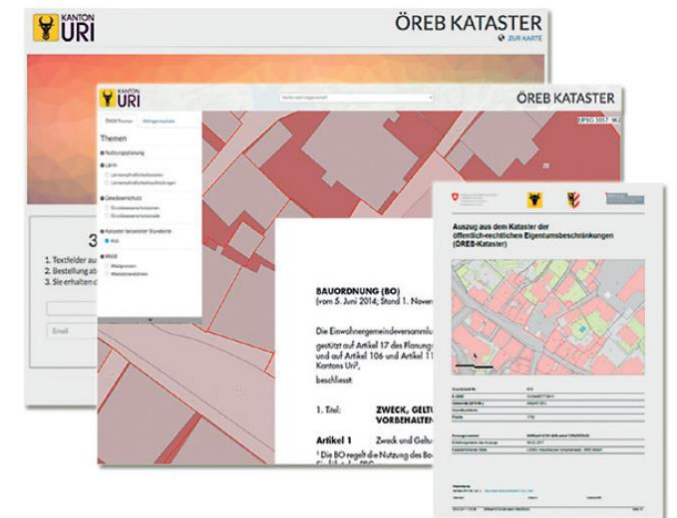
KANTON URI

ÖREB KATASTER

ZUR KARTE

3

1. Textfelder au

2. Bestellung ab

3. Sie erhalten d

Email

KANTON URI

ÖREB KATASTER

Themen

Nutzungsplanung

Lärm

Gewässerschutz

Kataster belasteter Standorte

Wald

BAUORDNUNG (BO)

(vom 5. Juni 2014; Stand 1. Noven

Die Einwohnergemeindeversammlu

gestützt auf Artikel 17 des Planungs und auf Artikel 106 und Artikel 11 Kantons Uri,

beschliesst:

1. Titel: ZWECK, GELTU VORBEHALTEN

Artikel 1 Zweck und Geltu

$^1$ Die BO regelt die Nutzung des Bo

Auszug aus dem Kataster der öffentlich-rechtlichen Eigentumsbeschränkungen (ÖREB-Kataster)